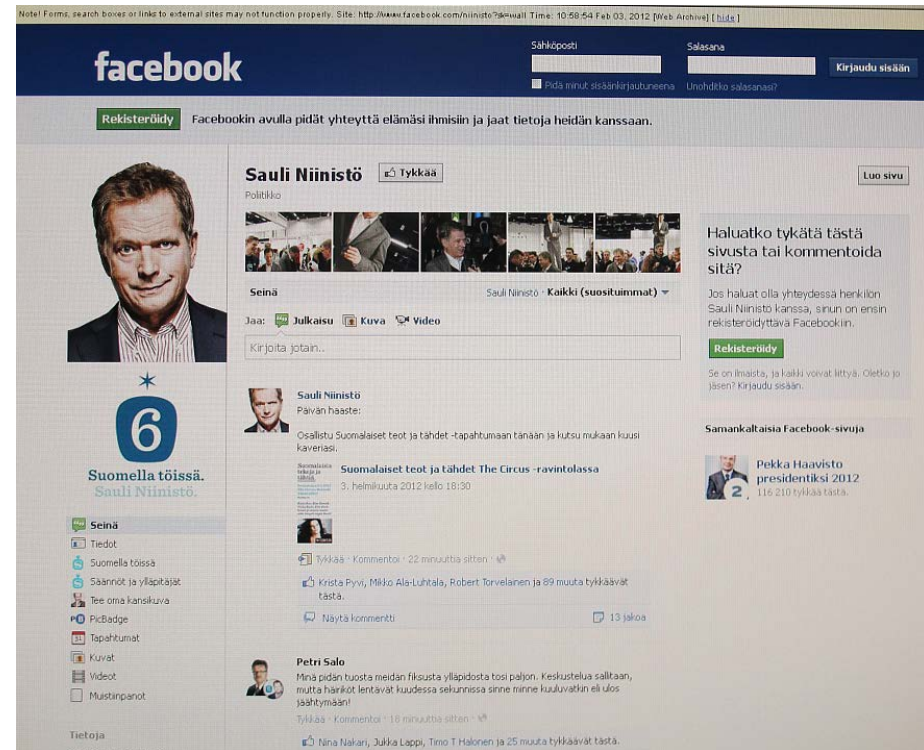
Note! Forms, search boxes or links to external sites may not function properly. Site: http://www.facebook.com/niinisto?sk=wall Time: 10:58:54 Feb 03, 2012 [Web Archive] [ hide ]

facebook

Sähköposti

Salasana

Kirjaudu sisään

Pidä minut sisäänkirjautuneena

Unohditko salasanasi?

Rekisteröidy

Facebookin avulla pidät yhteyttä elämäsi ihmisiin ja jaat tietoja heidän kanssaan.

Sauli Niinistö

Tykkää

Luo sivu

Politikko

Seinä

Sauli Niinistö · Kaikki (suosituimmat)

Jaa: Julkaisu Kuva Video

Kirjoita jotain...

Sauli Niinistö

Päivän haaste:

Osallistu Suomalaiset teot ja tähdet -tapahtumaan tänään ja kutsu mukaan kuusi kaveriasi.

Suomalaiset teot ja tähdet The Circus -ravintolassa

3. helmikuuta 2012 kello 18:30

Tykkää · Kommentoi · 22 minuuttia sitten

Krista Pyvi, Mikko Ala-Luhtala, Robert Torvelainen ja 89 muuta tykkäävät tästä.

Näytä kommentti

13 jakoa

Petri Salo

Minä pidän tuosta meidän fiksusta ylläpidosta tosi paljon. Keskustelua sallitaan, mutta häiriköt lentävät kuudessa sekunnissa sinne minne kuuluvatkin eli ulos jäähtymään!

Tykkää · Kommentoi · 18 minuuttia sitten

Nina Nakari, Jukka Lappi, Timo T Halonen ja 25 muuta tykkäävät tästä.

6

Suomella töissä.

Sauli Niinistö.

Seinä

Tiedot

Suomella töissä

Säännöt ja ylläpitäjät

Tee oma kansikuva

PicBadge

Tapahtumat

Kuvat

Videot

Muistiinpanot

Tietoja

Haluatko tykätä tästä sivusta tai kommentoida sitä?

Jos haluat olla yhteydessä henkilön Sauli Niinistö kanssa, sinun on ensin rekisteröidyttävä Facebookiin.

Rekisteröidy

Se on ilmaista, ja kaikki voivat liittyä. Oletko jo jäsen? Kirjaudu sisään.

Samankaltaisia Facebook-sivuja

Pekka Haavisto presidentiksi 2012

116 210 tykkää tästä.